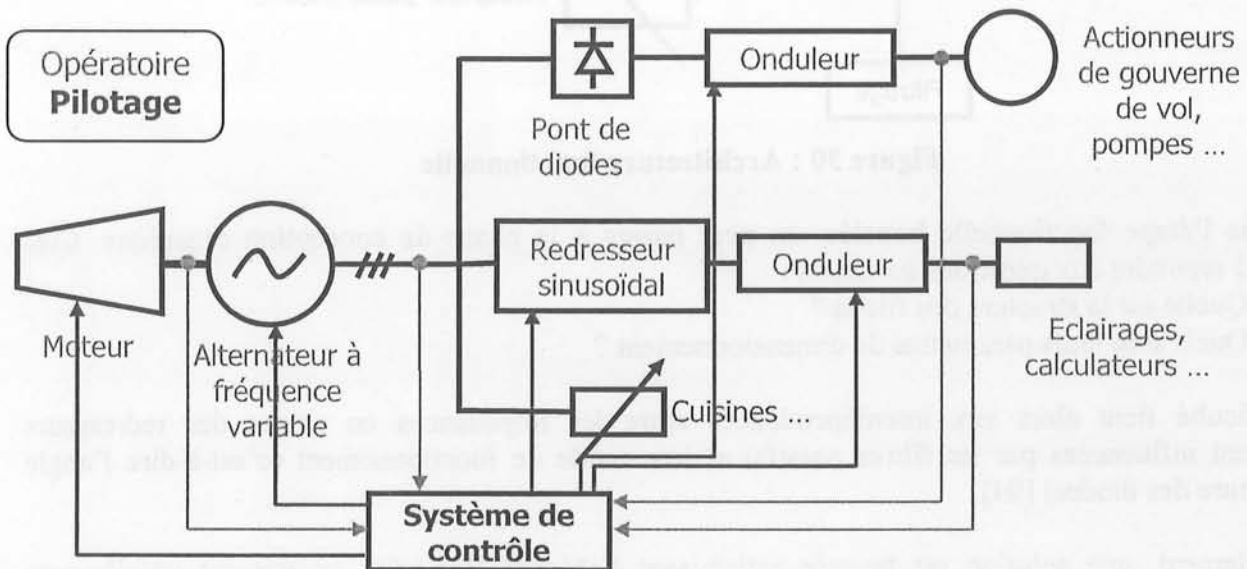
Opératoire
Pilotage

Pont de diodes

Onduleur

Actionneurs de gouverne de vol, pompes ...

Figure 30 : Architecture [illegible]

Moteur

Alternateur à fréquence variable

Redresseur sinusoïdal

Onduleur

Eclairages, calculateurs ...

Cuisines

Système de contrôle